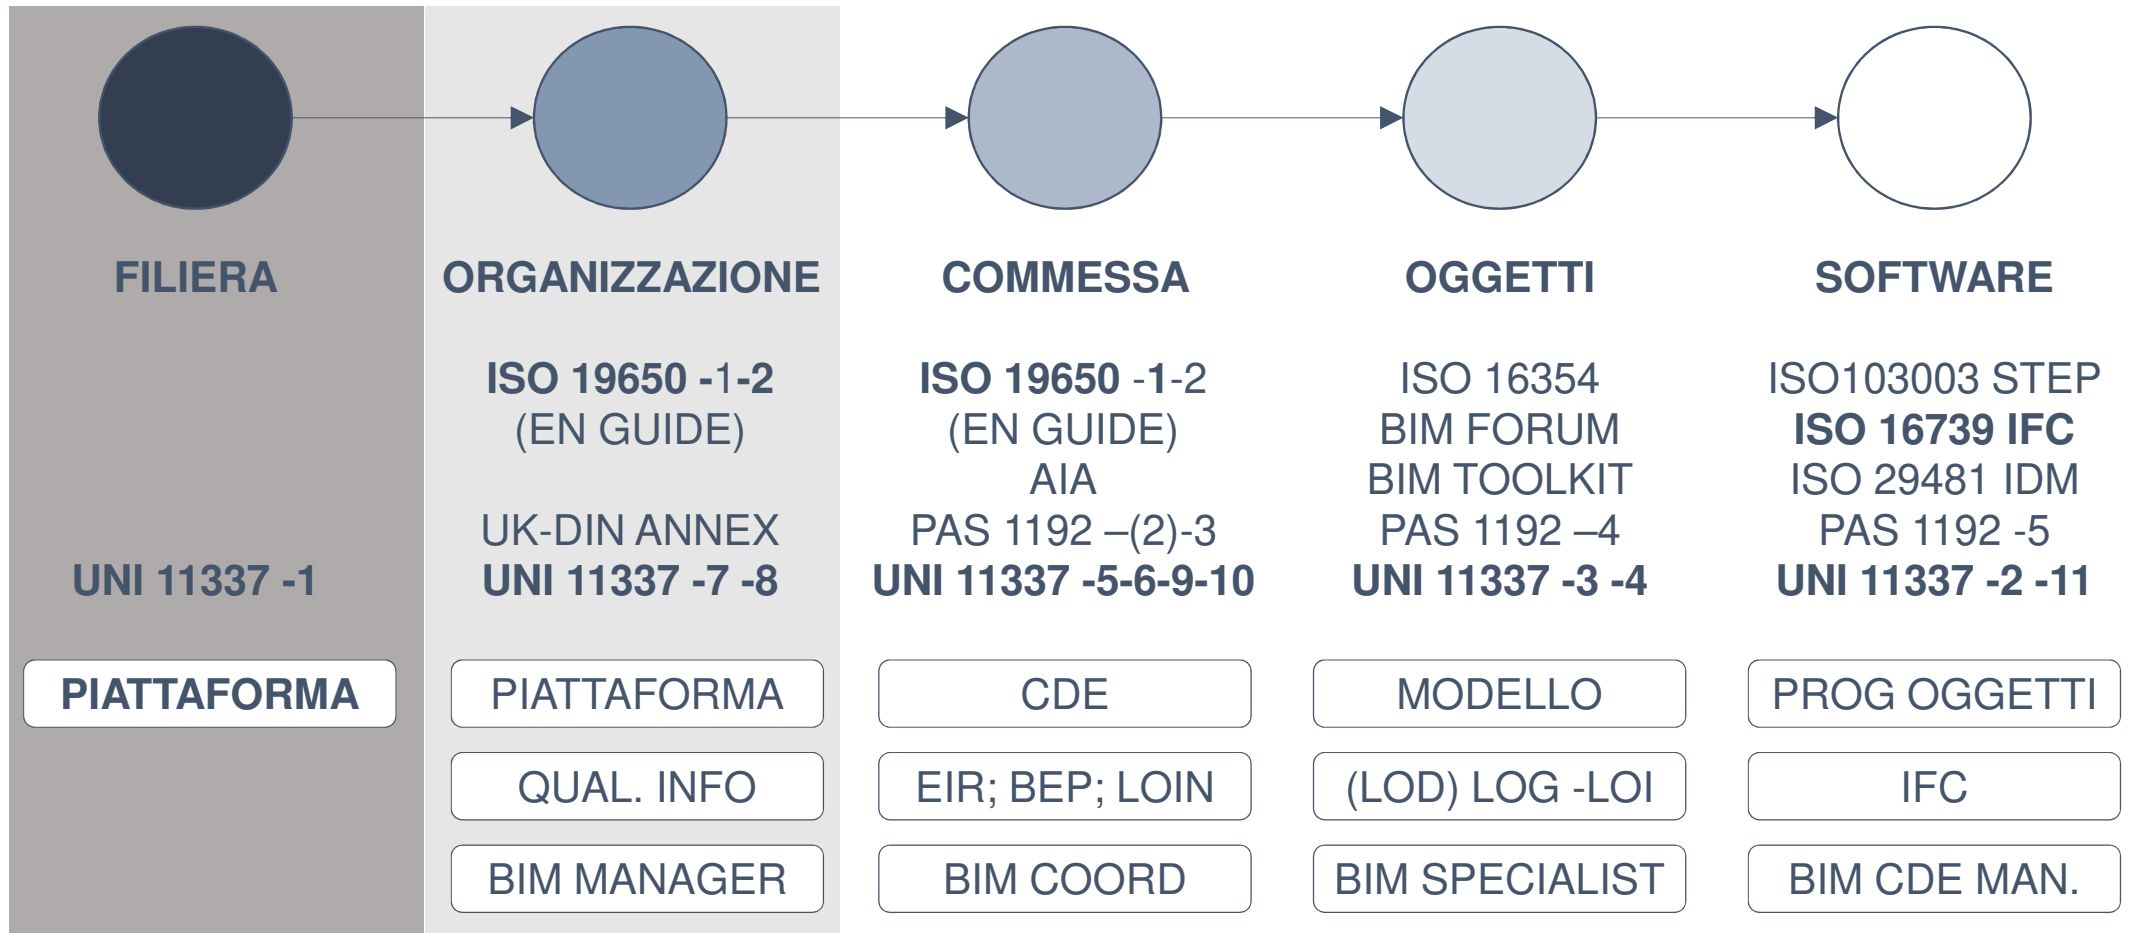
FILIERA

UNI 11337 -1

PIATTAFORMA

ORGANIZZAZIONE

ISO 19650 -1-2
(EN GUIDE)

UK-DIN ANNEX
UNI 11337 -7 -8

PIATTAFORMA

QUAL. INFO

BIM MANAGER

COMMESSA

ISO 19650 -1-2
(EN GUIDE)
AIA
PAS 1192 –(2)-3
UNI 11337 -5-6-9-10

CDE

EIR; BEP; LOIN

BIM COORD

OGGETTI

ISO 16354
BIM FORUM
BIM TOOLKIT
PAS 1192 –4
UNI 11337 -3 -4

MODELLO

(LOD) LOG -LOI

BIM SPECIALIST

SOFTWARE

ISO103003 STEP
ISO 16739 IFC
ISO 29481 IDM
PAS 1192 -5
UNI 11337 -2 -11

PROG OGGETTI

IFC

BIM CDE MAN.